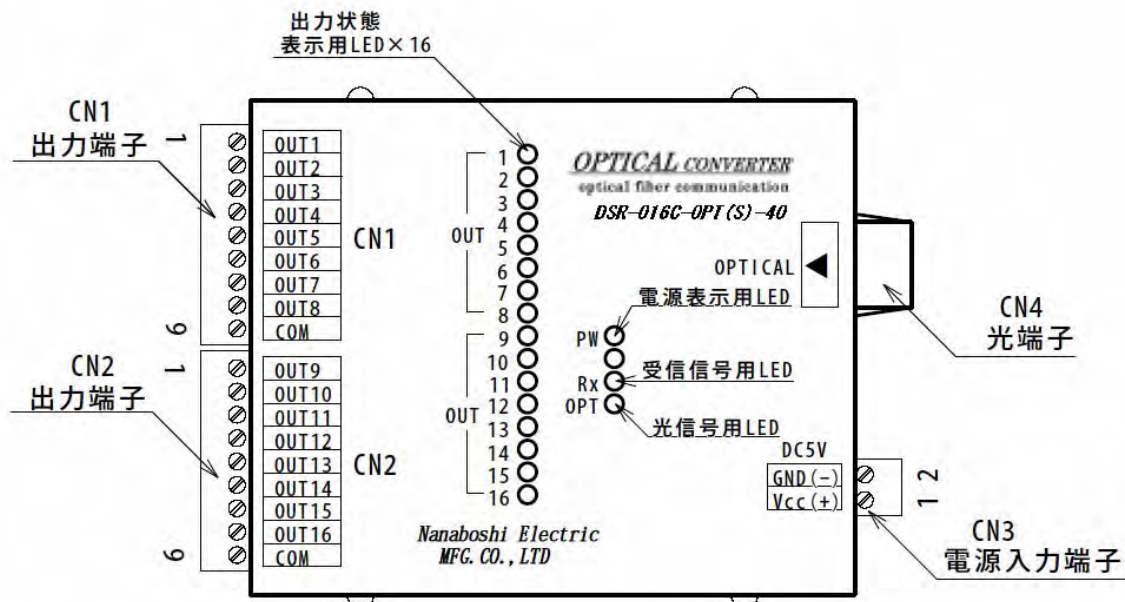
出力状態
表示用LED×16

CN1
出力端子

1
9

OUT1
OUT2
OUT3
OUT4
OUT5
OUT6
OUT7
OUT8
COM

CN1

OUT

1
2
3
4
5
6
7
8

OPTICAL CONVERTER
optical fiber communication
DSR-016C-OPT(S)-40

OPTICAL

電源表示用LED

CN4
光端子

CN2
出力端子

1
9

OUT9
OUT10
OUT11
OUT12
OUT13
OUT14
OUT15
OUT16
COM

CN2

OUT

9
10
11
12
13
14
15
16

PW
Rx
OPT

受信信号用LED
光信号用LED

DC5V
GND(-)
Vcc(+)
2
1

CN3
電源入力端子

Nanaboshi Electric
MFG. CO., LTD